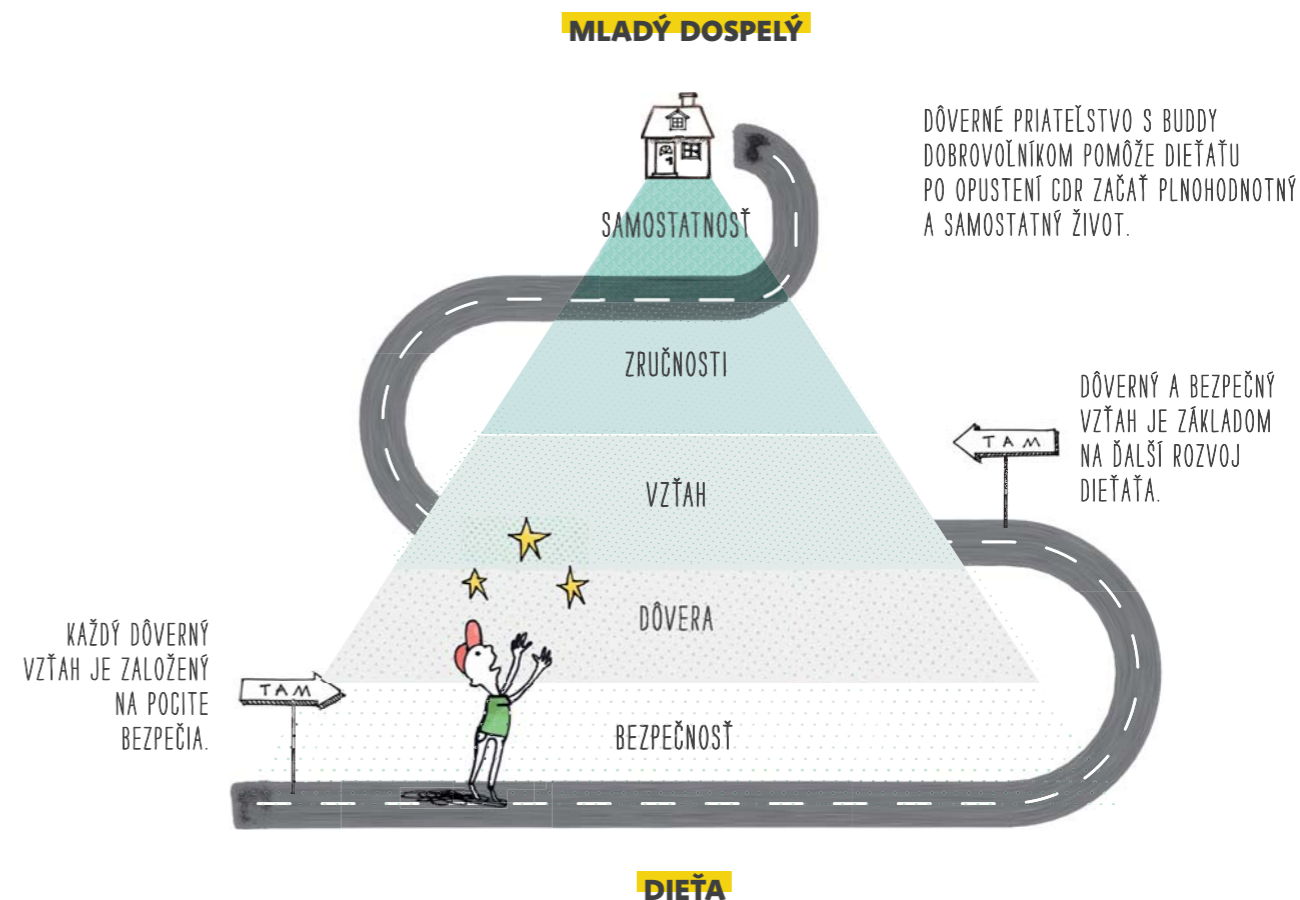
MLADÝ DOSPELÝ

DÔVERNÉ PRIATEĽSTVO S BUDDY DOBROVOĽNÍKOM POMÔŽE DIEŤAŤU PO OPUSTENÍ CDR ZAČAŤ PLNOHODNOTNÝ A SAMOSTATNÝ ŽIVOT.

SAMOSTATNOSŤ

ZRUČNOSTI

DÔVERNÝ A BEZPEČNÝ VZŤAH JE ZÁKLADOM NA ĎALŠÍ ROZVOJ DIEŤAŤA.

TAM

VZŤAH

DÔVERA

KAŽDÝ DÔVERNÝ VZŤAH JE ZALOŽENÝ NA POCITE BEZPEČIA.

TAM

BEZPEČNOSŤ

DIEŤA